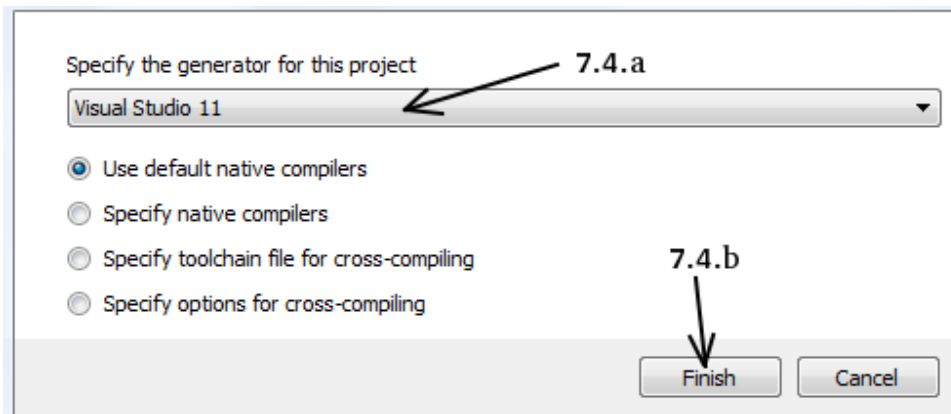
Specify the generator for this project

7.4.a

Visual Studio 11

Use default native compilers

Specify native compilers

Specify toolchain file for cross-compiling

Specify options for cross-compiling

7.4.b

Finish

Cancel